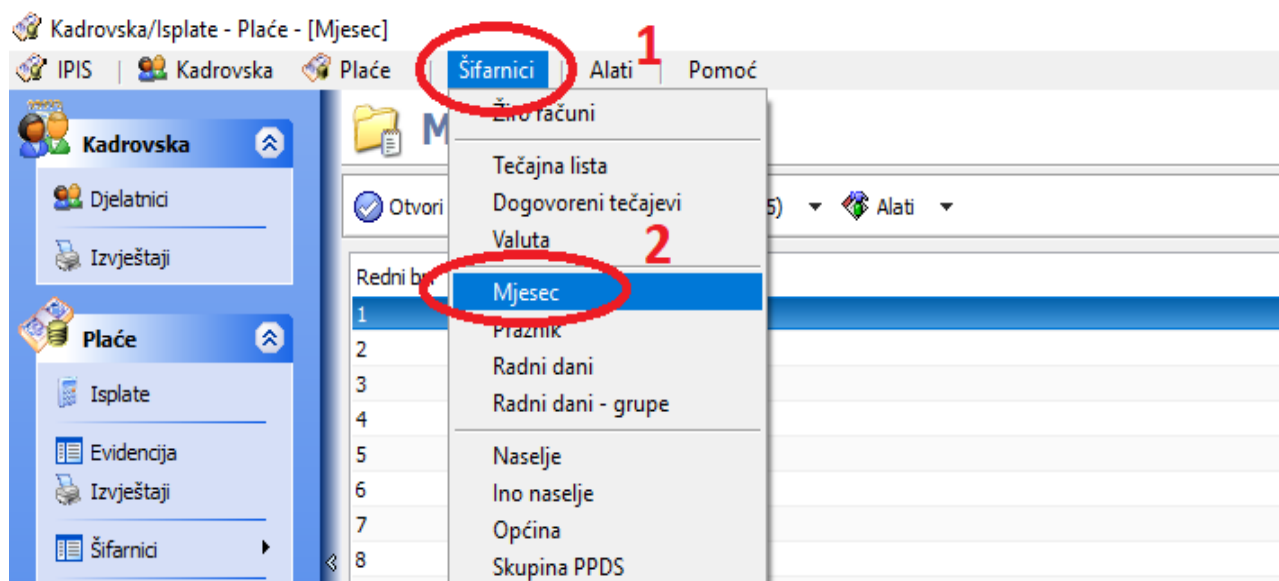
Kadrovska/Isplate - Plaće - [Mjesec]

IPIS | Kadrovska Plaće Šifarnici Alati Pomoć

1

Kadrovska

Djelatnici

Izvještaji

Plaće

Isplate

Evidencija

Izvještaji

Šifarnici

M

Otvori

5) Alati

Redni br

1
2
3
4
5
6
7
8

Žiro računi

Tečajna lista

Dogovoreni tečajevi

Valuta

2

Mjesec

Praznik

Radni dani

Radni dani - grupe

Naselje

Ino naselje

Općina

Skupina PPDS